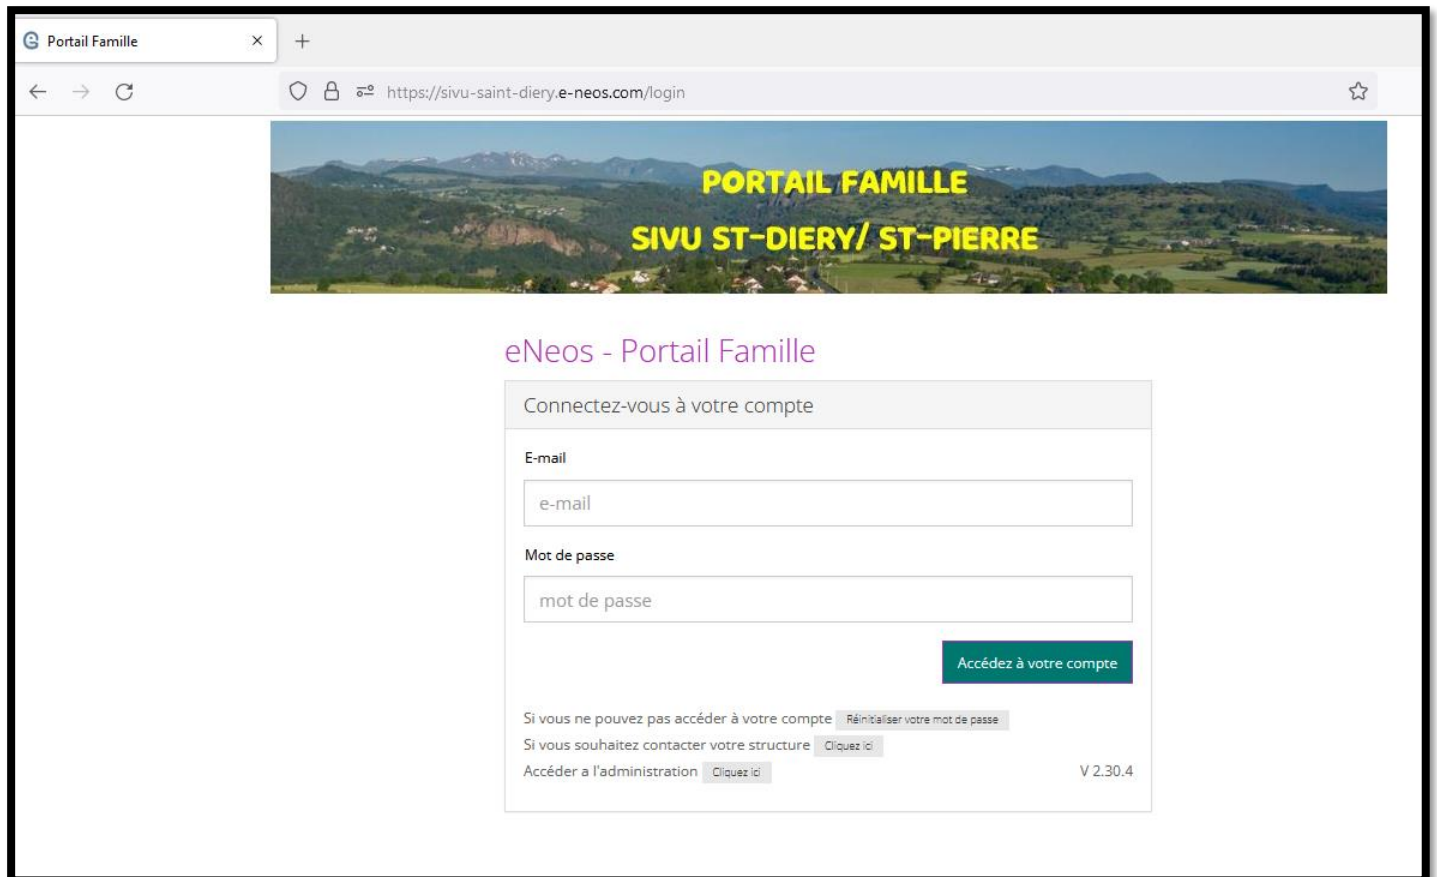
Portail Famille ×
+
https://sivu-saint-diery.e-neos.com/login

PORTAIL FAMILLE
SIVU ST-DIERY/ ST-PIERRE

eNeos - Portail Famille

Connectez-vous à votre compte

E-mail
e-mail

Mot de passe
mot de passe

Accédez à votre compte

Si vous ne pouvez pas accéder à votre compte Réinitialiser votre mot de passe
Si vous souhaitez contacter votre structure Cliquez ici
Accéder a l'administration Cliquez ici
V 2.30.4